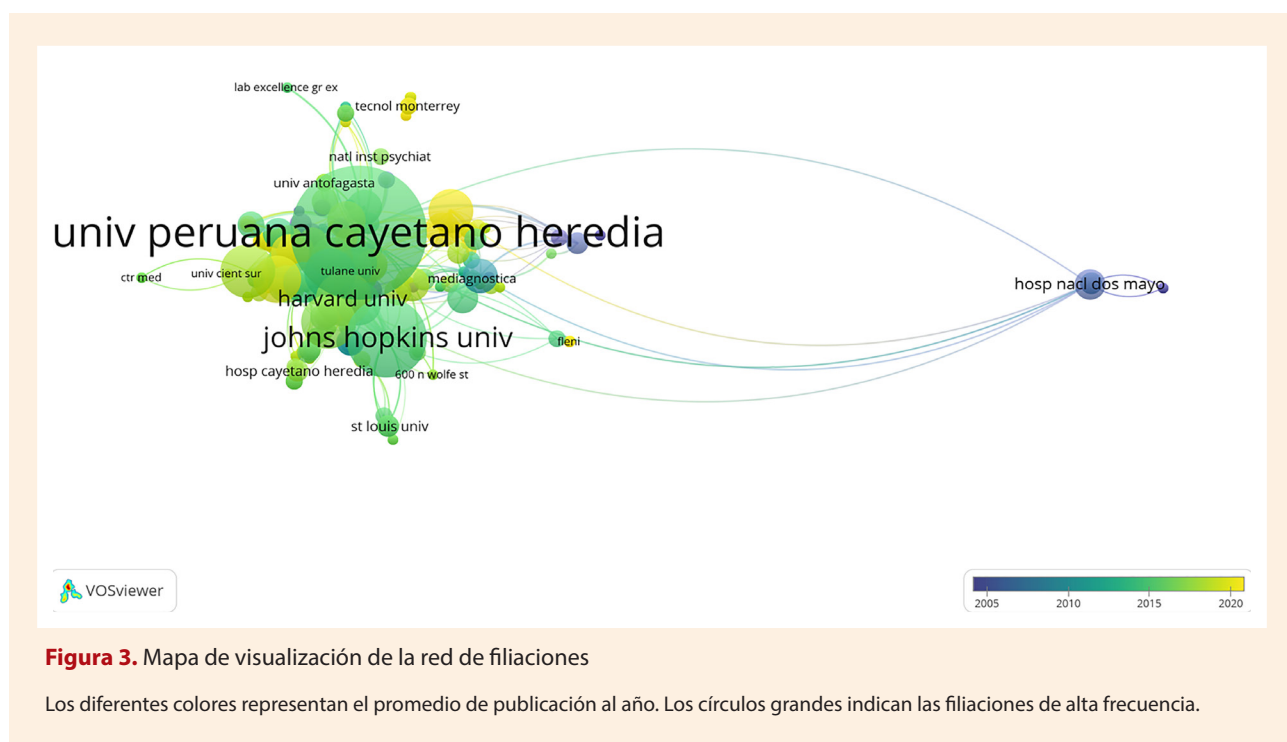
lab excellence gr ex
tecnol monterrey
natl inst psychiat
univ antofagasta
univ peruana cayetano heredia
ctr med
univ cient sur
tulane univ
mediagnostica
harvard univ
hosp nacl dos mayo
johns hopkins univ
fleni
hosp cayetano heredia
600 n wolfe st
st louis univ

VOSviewer

2005
2010
2015
2020

**Figura 3.** Mapa de visualización de la red de filiaciones

Los diferentes colores representan el promedio de publicación al año. Los círculos grandes indican las filiaciones de alta frecuencia.